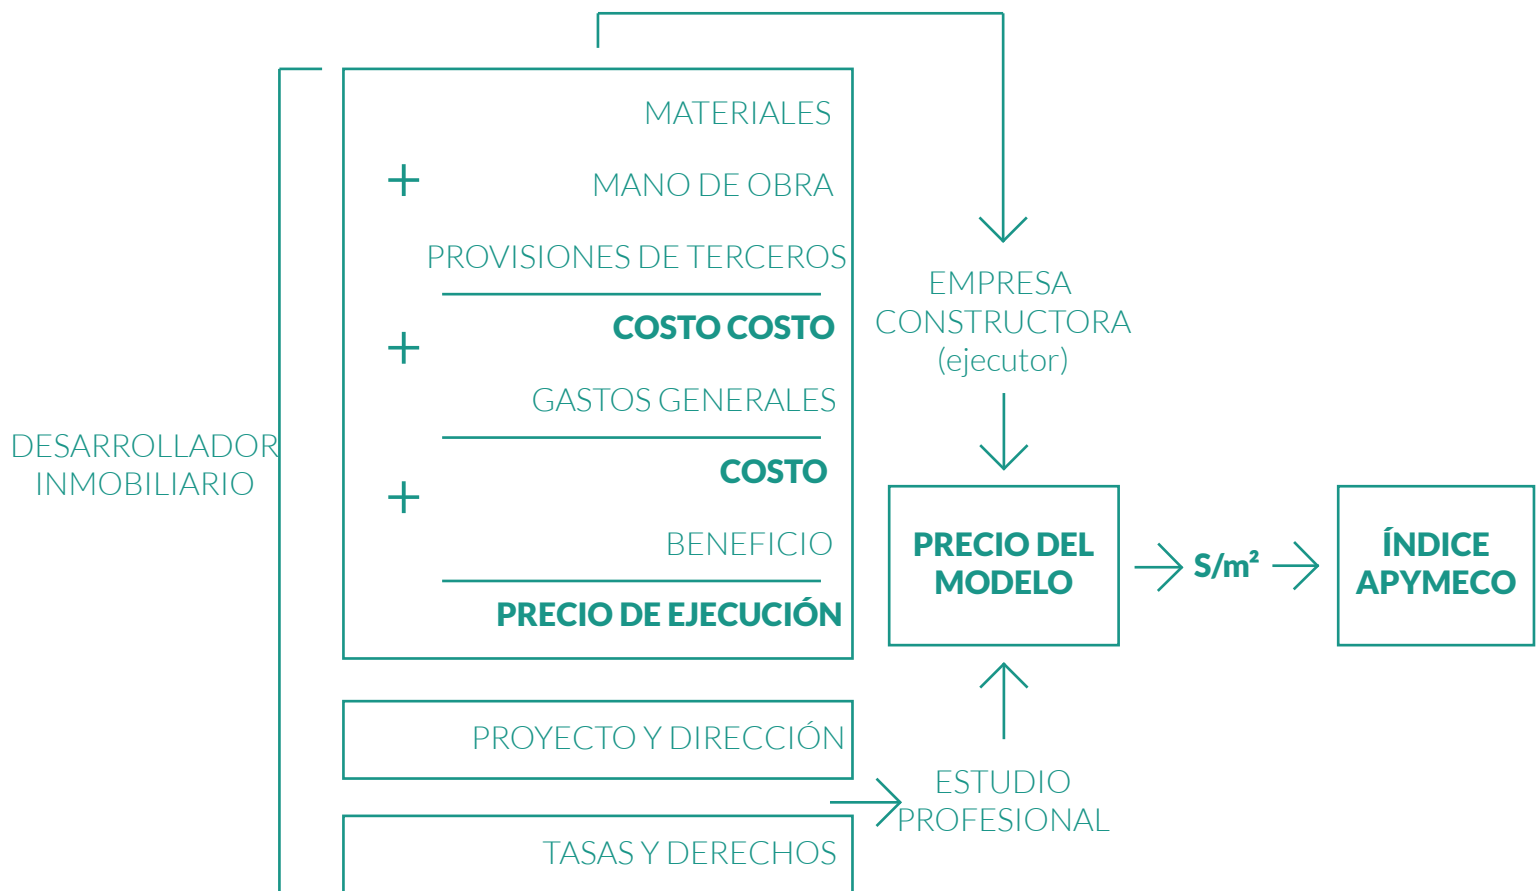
MATERIALES

+

MANO DE OBRA

PROVISIONES DE TERCEROS

COSTO COSTO

+

GASTOS GENERALES

COSTO

+

BENEFICIO

PRECIO DE EJECUCIÓN

EMPRESA CONSTRUCTORA (ejecutor)

DESARROLLADOR INMOBILIARIO

PRECIO DEL MODELO

S/m²

ÍNDICE APYMECO

PROYECTO Y DIRECCIÓN

ESTUDIO PROFESIONAL

TASAS Y DERECHOS